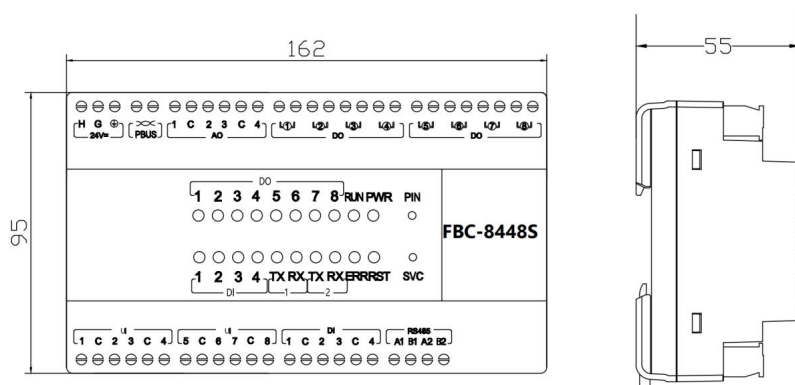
162

95

55

H G ⊕
24V=

PBUS

1 C 2 3 C 4
AO

L①J L②J L③J L④J
DO

L⑤J L⑥J L⑦J L⑧J
DO

DO
1 2 3 4 5 6 7 8 RUN PWR

PIN

FBC-8448S

1 2 3 4 TX RX TX RX ERR RST
DI 1 2

SVC

UI
1 C 2 3 C 4

UI
5 C 6 7 C 8

DI
1 C 2 3 C 4

RS485
A1 B1 A2 B2